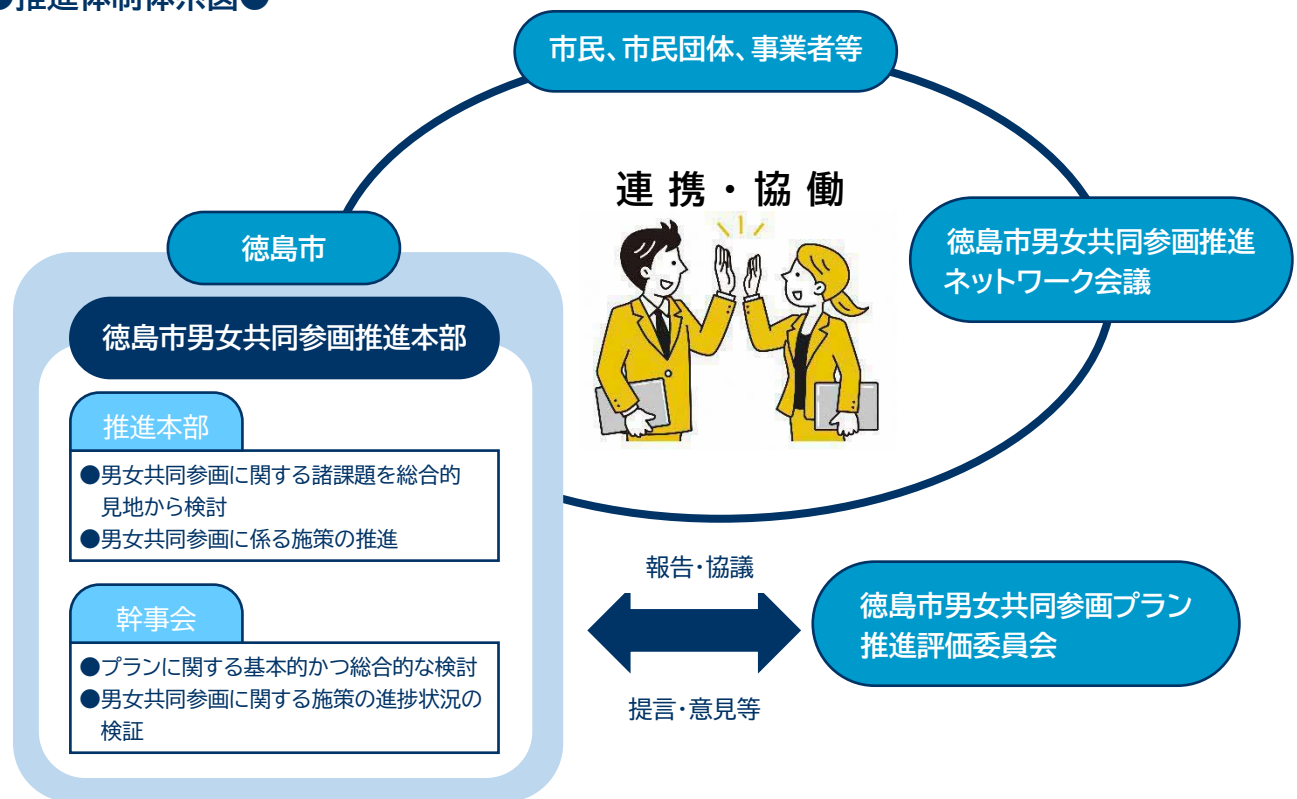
●推進体制体系図●

市民、市民団体、事業者等

連携・協働

徳島市

徳島市男女共同参画推進ネットワーク会議

徳島市男女共同参画推進本部

推進本部

●男女共同参画に関する諸課題を総合的見地から検討
●男女共同参画に係る施策の推進

幹事会

●プランに関する基本的かつ総合的な検討
●男女共同参画に関する施策の進捗状況の検証

報告・協議

提言・意見等

徳島市男女共同参画プラン推進評価委員会